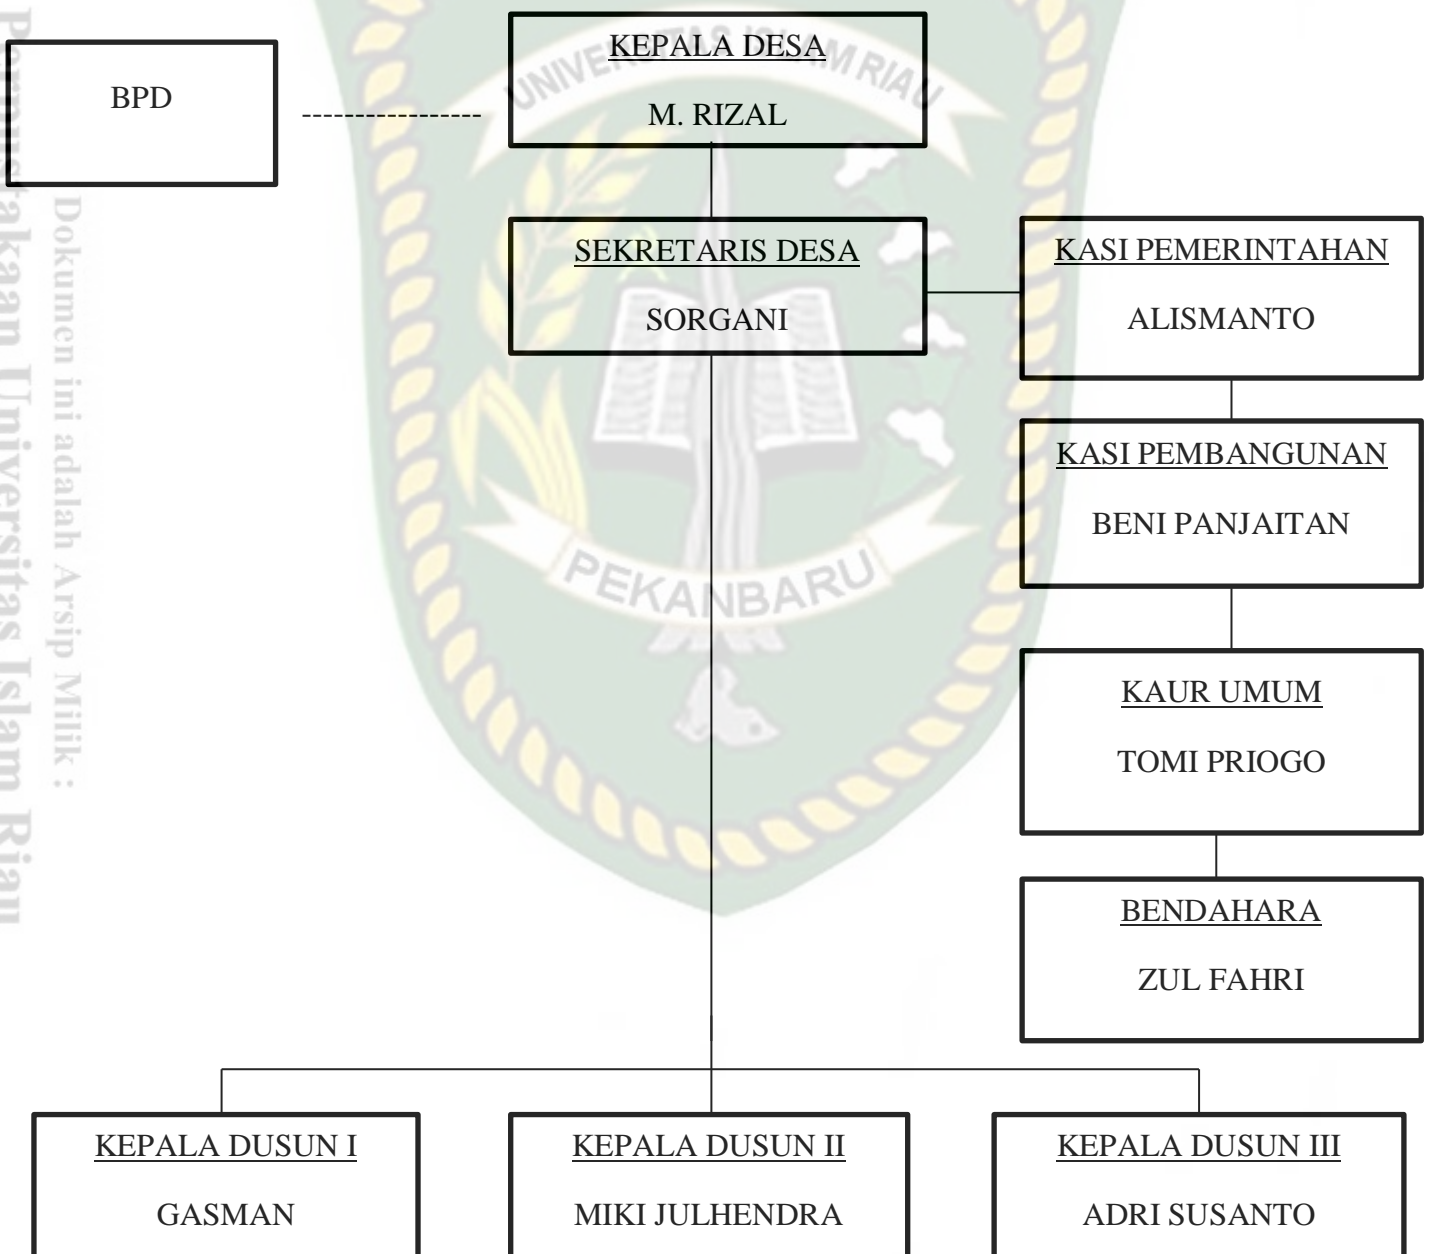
BPD

KEPALA DESA
M. RIZAL

SEKRETARIS DESA
SORGANI

KASI PEMERINTAHAN
ALISMANTO

KASI PEMBANGUNAN
BENI PANJAITAN

KAUR UMUM
TOMI PRIOGO

BENDAHARA
ZUL FAHRI

KEPALA DUSUN I
GASMAN

KEPALA DUSUN II
MIKI JULHENDRA

KEPALA DUSUN III
ADRI SUSANTO

UNIVERSITAS ISLAM RIAU
PEKANBARU

Dokumen ini adalah Arsip Milik :
Perpustakaan Universitas Islam Riau